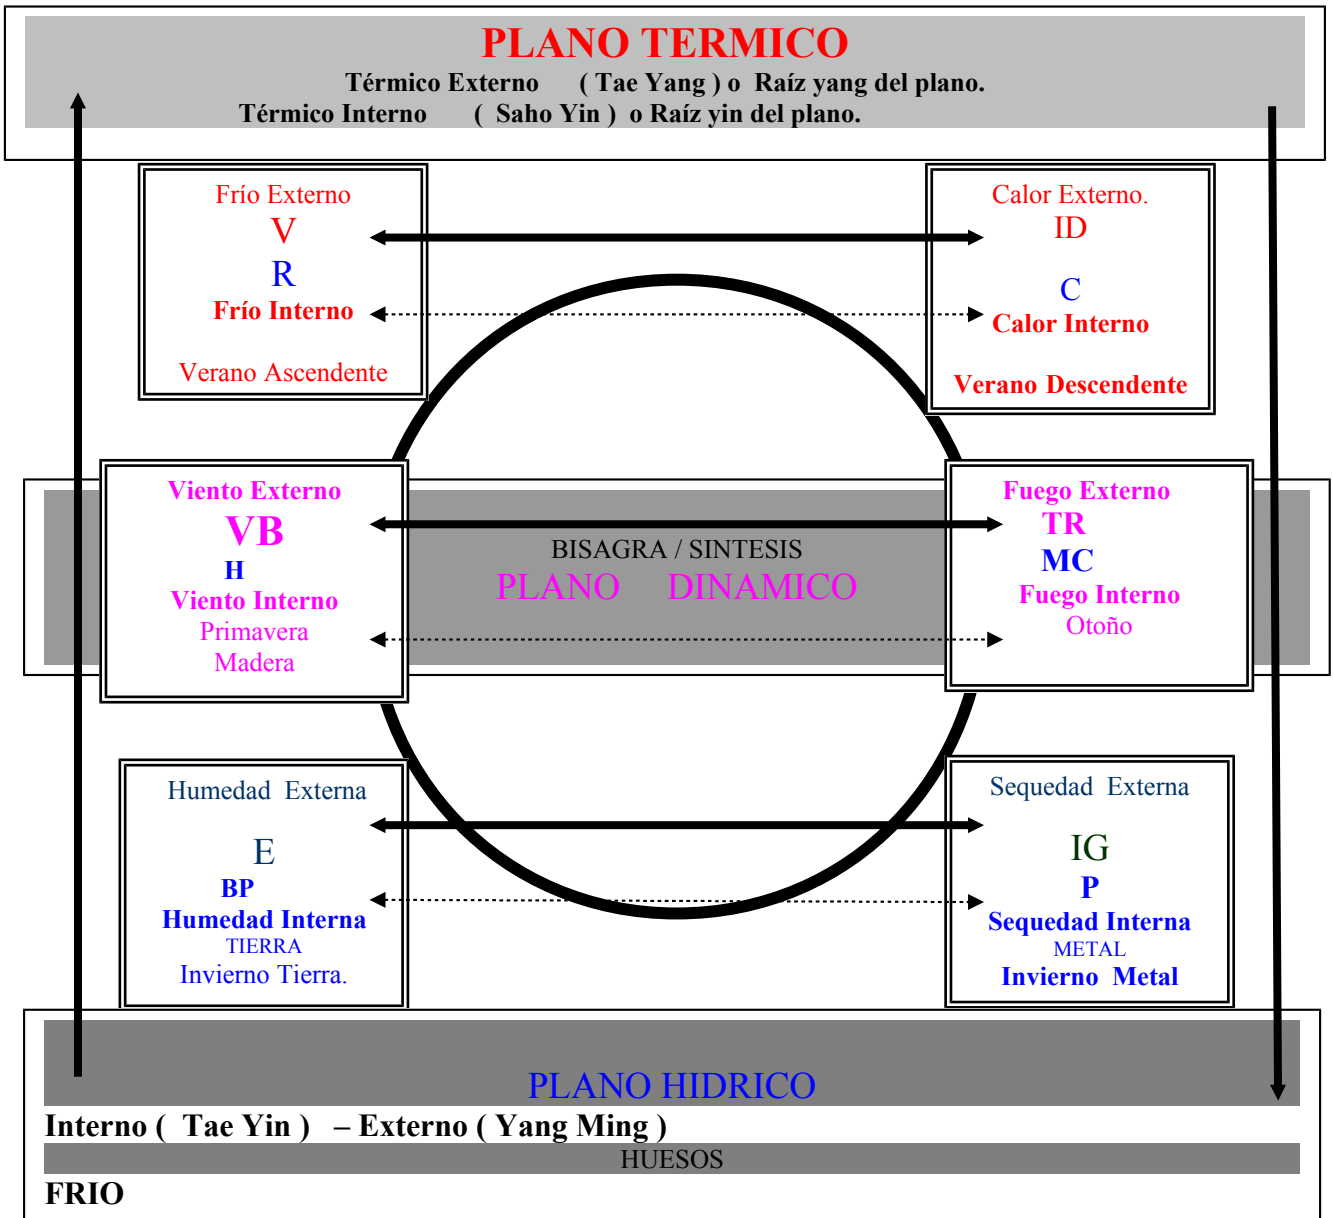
PLANO TERMICO

Térmico Externo ( Tae Yang ) o Raíz yang del plano.
Térmico Interno ( Saho Yin ) o Raíz yin del plano.

Frío Externo
V
R
Frío Interno
Verano Ascendente

Calor Externo.
ID
C
Calor Interno
Verano Descendente

Viento Externo
VB
H
Viento Interno
Primavera
Madera

BISAGRA / SINTESIS
PLANO DINAMICO

Fuego Externo
TR
MC
Fuego Interno
Otoño

Humedad Externa
E
BP
Humedad Interna
TIERRA
Invierno Tierra.

Sequedad Externa
IG
P
Sequedad Interna
METAL
Invierno Metal

PLANO HIDRICO
Interno ( Tae Yin ) – Externo ( Yang Ming )
HUESOS
FRIO